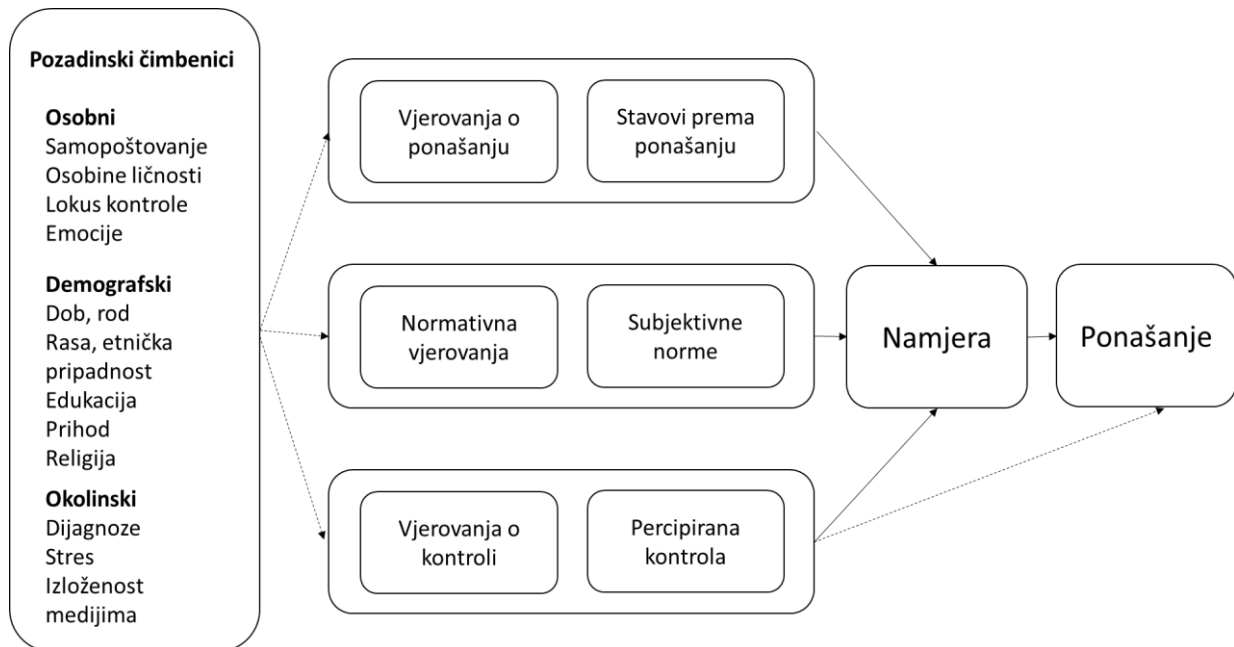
Pozadinski čimbenici

Osobni
Samopoštovanje
Osobine ličnosti
Lokus kontrole
Emocije

Demografski
Dob, rod
Rasa, etnička pripadnost
Edukacija
Prihod
Religija

Okolinski
Dijagnoze
Stres
Izloženost medijima

Vjerovanja o ponašanju

Stavovi prema ponašanju

Normativna vjerovanja

Subjektivne norme

Vjerovanja o kontroli

Percipirana kontrola

Namjera

Ponašanje